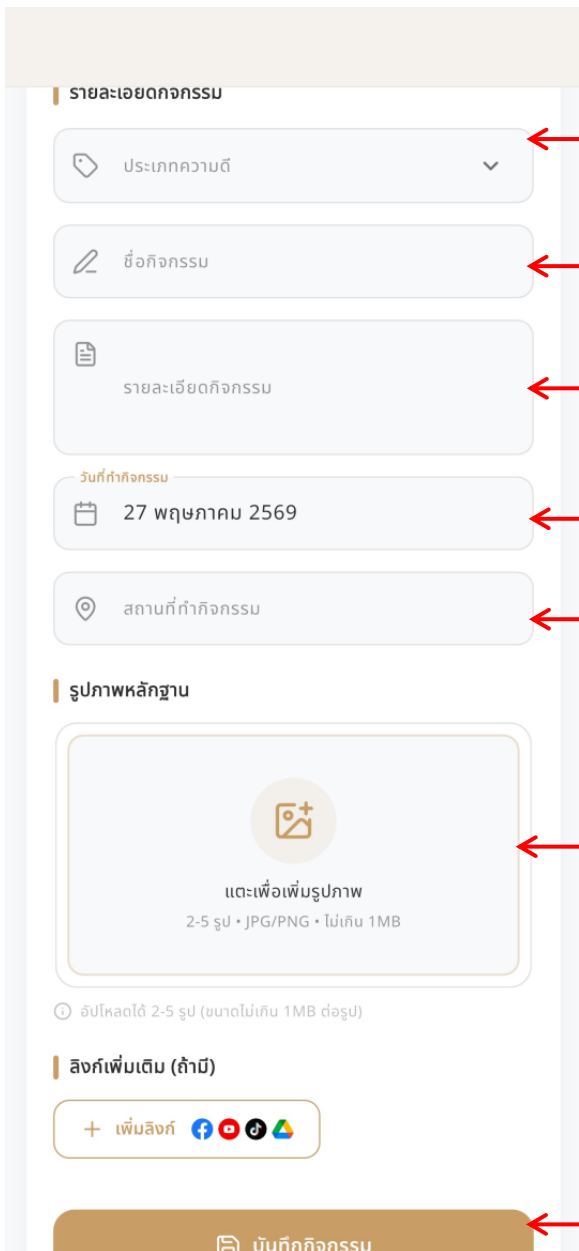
รายละเอียดกิจกรรม

ประเภทความดี

ชื่อกิจกรรม

รายละเอียดกิจกรรม

วันที่ทำกิจกรรม
27 พฤษภาคม 2569

สถานที่ทำกิจกรรม

รูปภาพหลักฐาน

แตะเพื่อเพิ่มรูปภาพ
2-5 รูป • JPG/PNG • ไม่เกิน 1MB

อัปโหลดได้ 2-5 รูป (ขนาดไม่เกิน 1MB ต่อรูป)

ลิงก์เพิ่มเติม (ถ้ามี)

+ เพิ่มลิงก์

บันทึกกิจกรรม